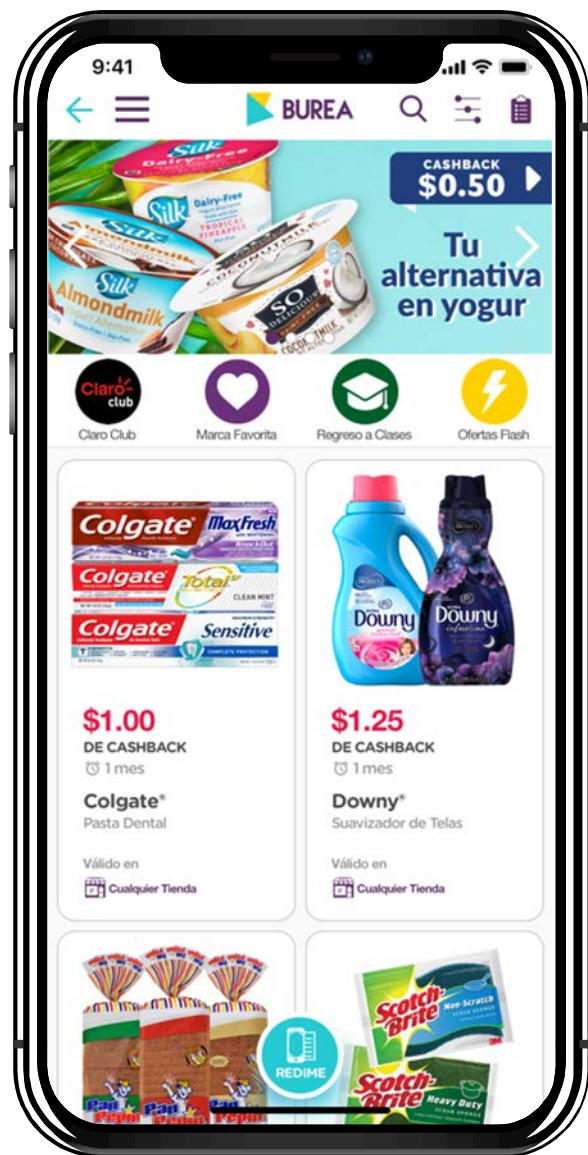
9:41

BUREA

Silk Dairy-Free
Silk Almondmilk
SO Delicious Coconutmilk

CASHBACK $0.50

Tu alternativa en yogur

Claro club
Claro Club
Marca Favorita
Regreso a Clases
Ofertas Flash

Colgate MaxFresh
Colgate Total
Colgate Sensitive

$1.00
DE CASHBACK
1 mes
Colgate®
Pasta Dental
Válido en
Cualquier Tienda

Downy
Downy

$1.25
DE CASHBACK
1 mes
Downy®
Suavizador de Telas
Válido en
Cualquier Tienda

Pan Pepín

Scotch-Brite Non-Scratch
Scotch-Brite Heavy Duty

REDIME